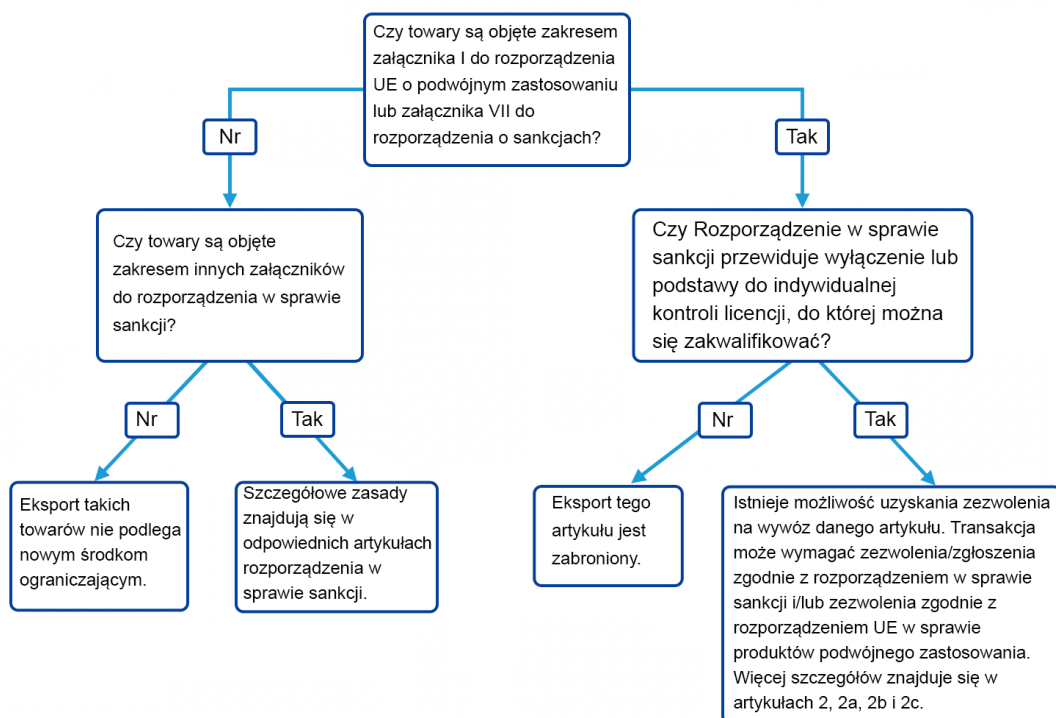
Czy towary są objęte zakresem załącznika I do rozporządzenia UE o podwójnym zastosowaniu lub załącznika VII do rozporządzenia o sankcjach?

Nr

Czy towary są objęte zakresem innych załączników do rozporządzenia w sprawie sankcji?

Nr

Eksport takich towarów nie podlega nowym środkom ograniczającym.

Tak

Szczegółowe zasady znajdują się w odpowiednich artykułach rozporządzenia w sprawie sankcji.

Tak

Czy Rozporządzenie w sprawie sankcji przewiduje wyłączenie lub podstawy do indywidualnej kontroli licencji, do której można się zakwalifikować?

Nr

Eksport tego artykułu jest zabroniony.

Tak

Istnieje możliwość uzyskania zezwolenia na wywóz danego artykułu. Transakcja może wymagać zezwolenia/zgłoszenia zgodnie z rozporządzeniem w sprawie sankcji i/lub zezwolenia zgodnie z rozporządzeniem UE w sprawie produktów podwójnego zastosowania. Więcej szczegółów znajduje się w artykułach 2, 2a, 2b i 2c.